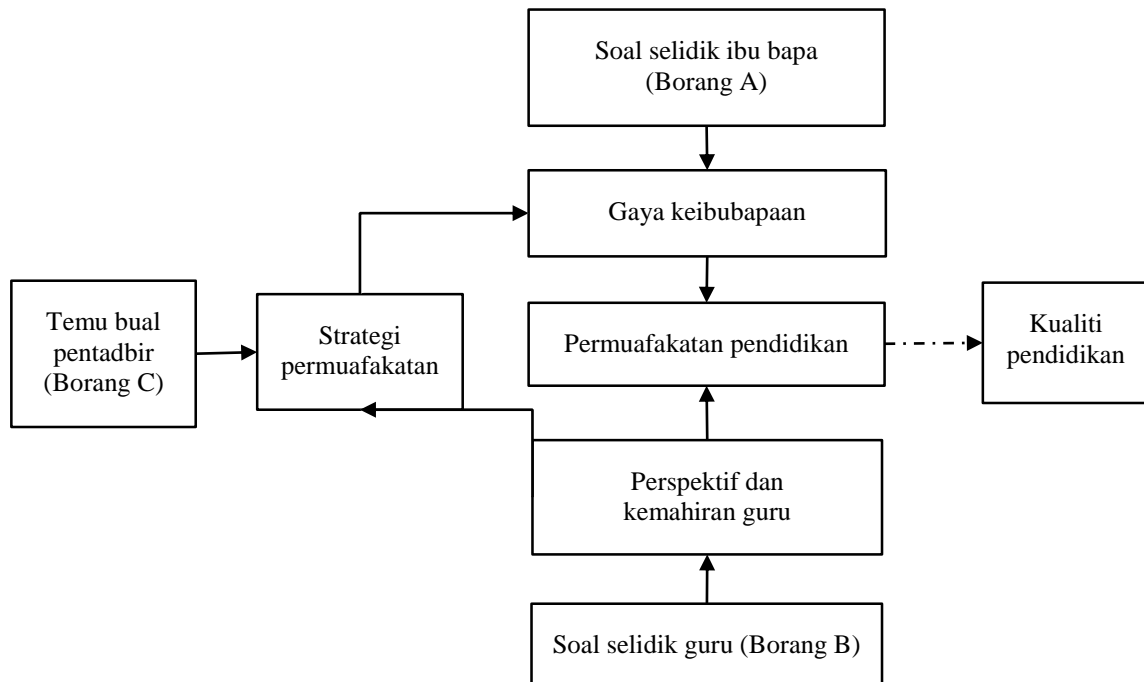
Soal selidik ibu bapa (Borang A)

Gaya keibubapaan

Temu bual pentadbir (Borang C)

Strategi permuafakatan

Permuafakatan pendidikan

Kualiti pendidikan

Perspektif dan kemahiran guru

Soal selidik guru (Borang B)